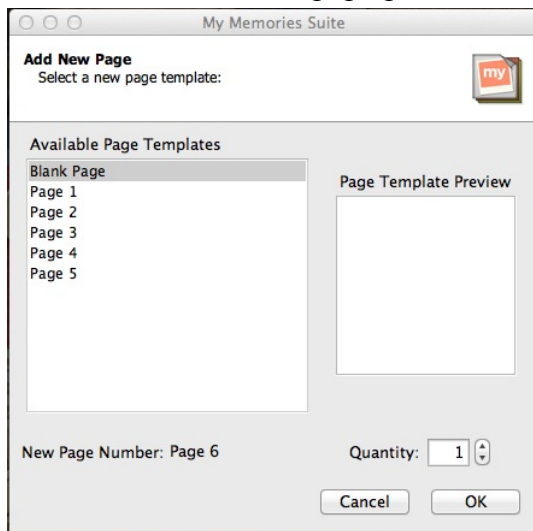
My Memories Suite

Add New Page
Select a new page template:

my

Available Page Templates

Blank Page
Page 1
Page 2
Page 3
Page 4
Page 5

Page Template Preview

New Page Number: Page 6

Quantity: 1

Cancel

OK